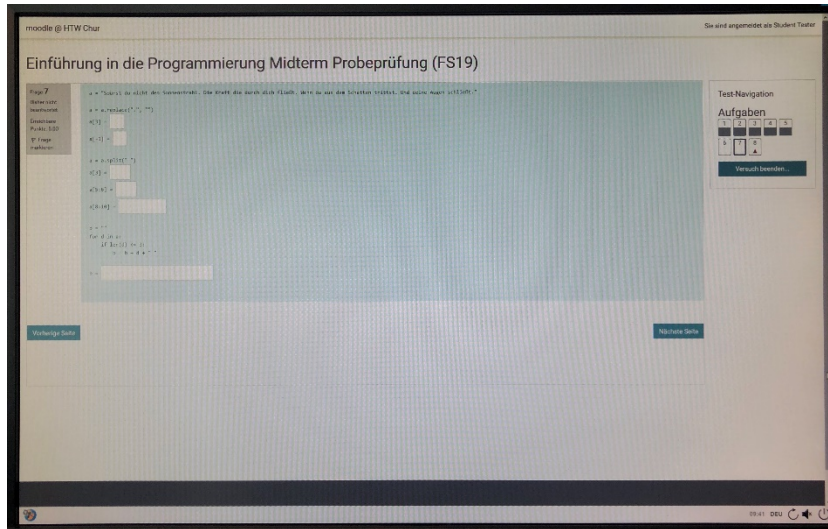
moodle @ HTW Chur

Sie sind angemeldet als Student Tester

Einführung in die Programmierung Midterm Probeprüfung (FS19)

Frage 7
Bisher nicht beantwortet
Erreichbare Punkte: 3,00
Frage markieren

a = "Schrei du nicht den Sonnenstrahl. Die Kraft die durch dich fließt. Wenn du nur dem Schatten trittst, und seine Augen schließt."

a = a.replace(".", "")
a[1] =
a[-1] =

c = a.split(" ")
c[2] =
a[5:8] =
c[0:10] =

s = ""
for d in c:
    if len(d) == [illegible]
        s = s + d + " "

s =

Test-Navigation

Aufgaben

1 2 3 4 5
6 7 8

Versuch beenden...

Vorherige Seite

Nächste Seite

20:41 DEU